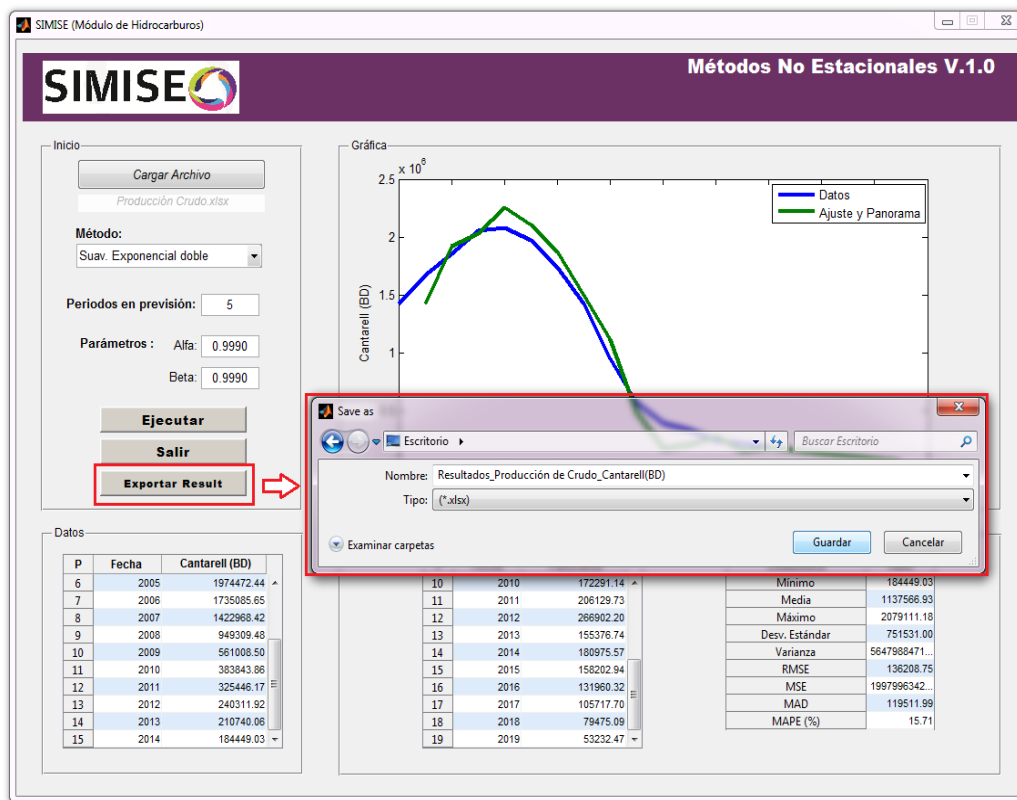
SIMISE (Módulo de Hidrocarburos)

SIMISE

Métodos No Estacionales V.1.0

Inicio

Cargar Archivo

Producción Crudo.xlsx

Método:

Suav. Exponencial doble

Periodos en previsión: 5

Parámetros : Alfa: 0.9990

Beta: 0.9990

Ejecutar

Salir

Exportar Result

Gráfica

2.5 x $10^6$

2

1.5

1

Cantarell (BD)

Datos

Ajuste y Panorama

Save as

Escritorio

Buscar Escritorio

Nombre: Resultados_Producción de Crudo_Cantarell(BD)

Tipo: (*.xlsx)

Examinar carpetas

Guardar

Cancelar

Datos

| P | Fecha | Cantarell (BD) |
|---|---|---|
| 6 | 2005 | 1974472.44 |
| 7 | 2006 | 1735085.65 |
| 8 | 2007 | 1422968.42 |
| 9 | 2008 | 949309.48 |
| 10 | 2009 | 561008.50 |
| 11 | 2010 | 383843.86 |
| 12 | 2011 | 325446.17 |
| 13 | 2012 | 240311.92 |
| 14 | 2013 | 210740.06 |
| 15 | 2014 | 184449.03 |

| | | |
|---|---|---|
| 10 | 2010 | 172291.14 |
| 11 | 2011 | 206129.73 |
| 12 | 2012 | 266902.20 |
| 13 | 2013 | 155376.74 |
| 14 | 2014 | 180975.57 |
| 15 | 2015 | 158202.94 |
| 16 | 2016 | 131960.32 |
| 17 | 2017 | 105717.70 |
| 18 | 2018 | 79475.09 |
| 19 | 2019 | 53232.47 |

| | |
|---|---|
| Mínimo | 184449.03 |
| Media | 1137566.93 |
| Máximo | 2079111.18 |
| Desv. Estándar | 751531.00 |
| Varianza | 5647988471... |
| RMSE | 136208.75 |
| MSE | 1997996342... |
| MAD | 119511.99 |
| MAPE (%) | 15.71 |